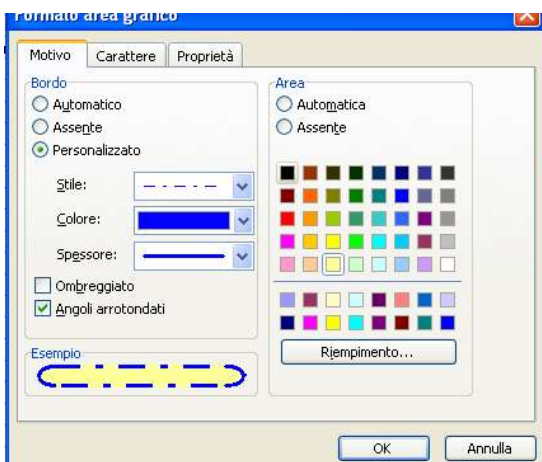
Formato area grafico

Motivo
Carattere
Proprietà

Bordo
Automatico
Assente
Personalizzato
Stile:
Colore:
Spessore:
Ombreggiato
Angoli arrotondati

Esempio

Area
Automatica
Assente

Riempimento...

OK
Annulla